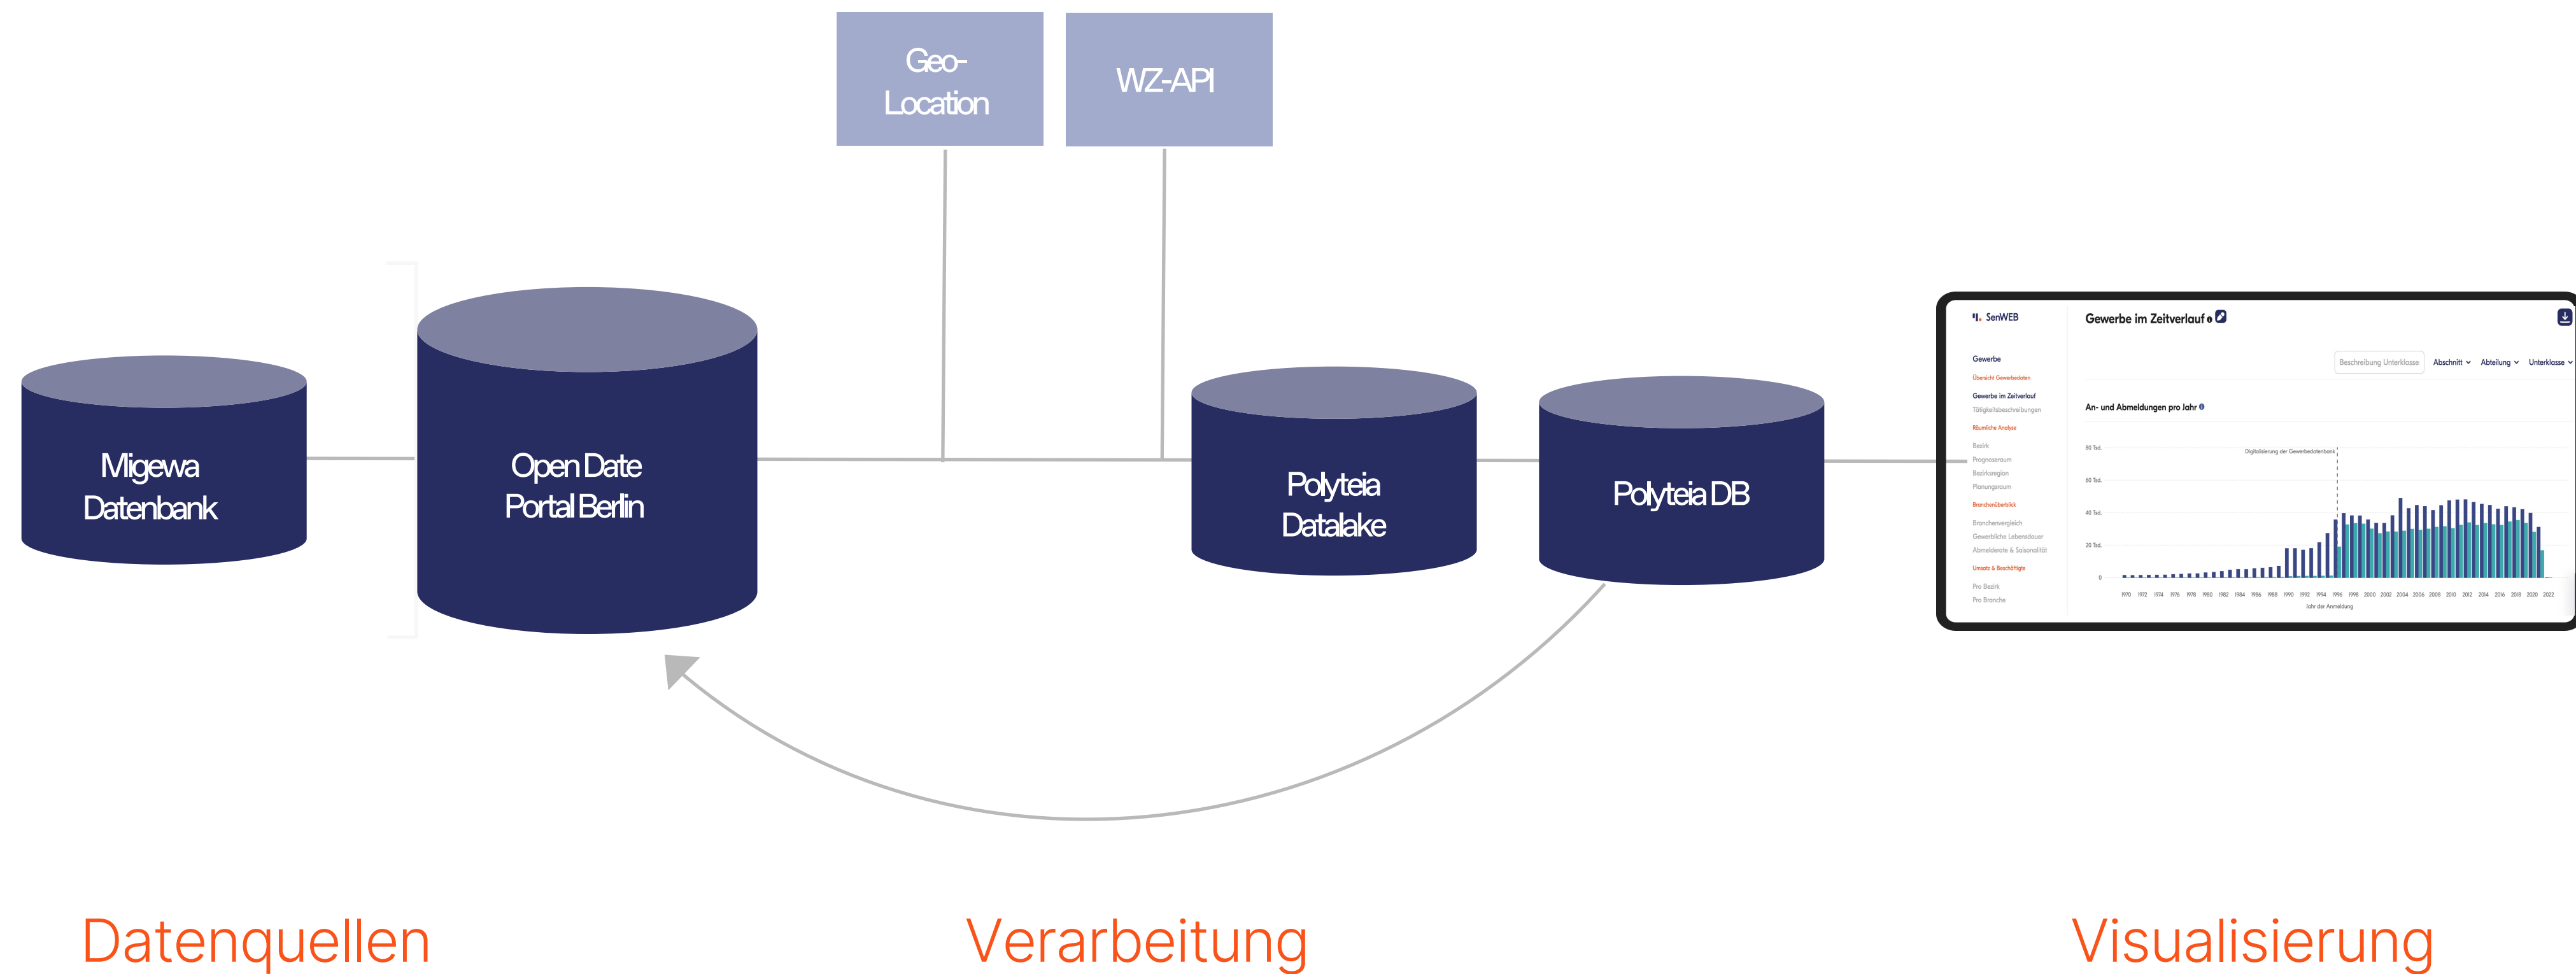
Geo-Location

WZ-API

Migewa Datenbank

Open Date Portal Berlin

Polyteia Datalake

Polyteia DB

SenWEB

Gewerbe im Zeitverlauf

Gewerbe
Übersicht Gewerbedaten
Gewerbe im Zeitverlauf
Tätigkeitsbeschreibungen
Räumliche Analyse
Bezirk
Prognoseraum
Bezirksregion
Planungsraum
Branchenüberblick
Branchenvergleich
Gewerbliche Lebensdauer
Abmelderate & Saisonalität
Umsatz & Beschäftigte
Pro Bezirk
Pro Branche

Beschreibung Unterklasse
Abschnitt
Abteilung
Unterklasse

An- und Abmeldungen pro Jahr

80 Tsd.
60 Tsd.
40 Tsd.
20 Tsd.
0

Digitalisierung der Gewerbedatenbank

1970 1972 1974 1976 1978 1980 1982 1984 1986 1988 1990 1992 1994 1996 1998 2000 2002 2004 2006 2008 2010 2012 2014 2016 2018 2020 2022
Jahr der Anmeldung

Datenquellen

Verarbeitung

Visualisierung